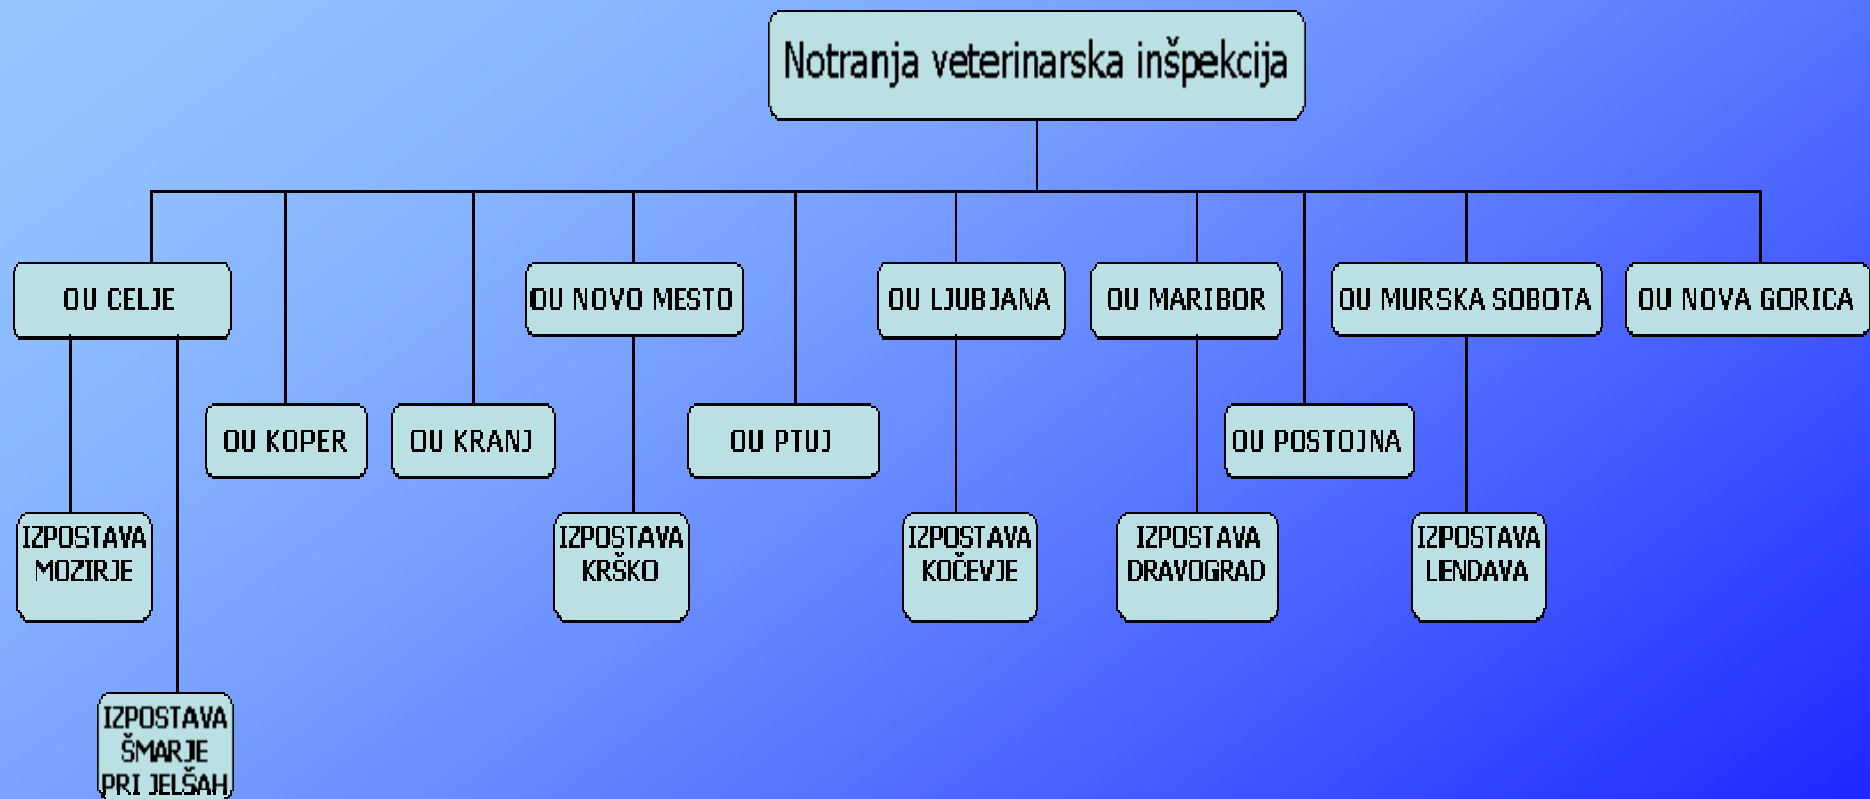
Notranja veterinarska inšpekcija

OU CELJE

OU KOPER

OU KRANJ

OU NOVO MESTO

OU PTUJ

OU LJUBJANA

OU MARIBOR

OU POSTOJNA

OU MURSKA SOBOTA

OU NOVA GORICA

IZPOSTAVA MOZIRJE

IZPOSTAVA ŠMARJE PRI JELŠAH

IZPOSTAVA KRŠKO

IZPOSTAVA KOČEVJE

IZPOSTAVA DRAVOGRAD

IZPOSTAVA LENDAVA